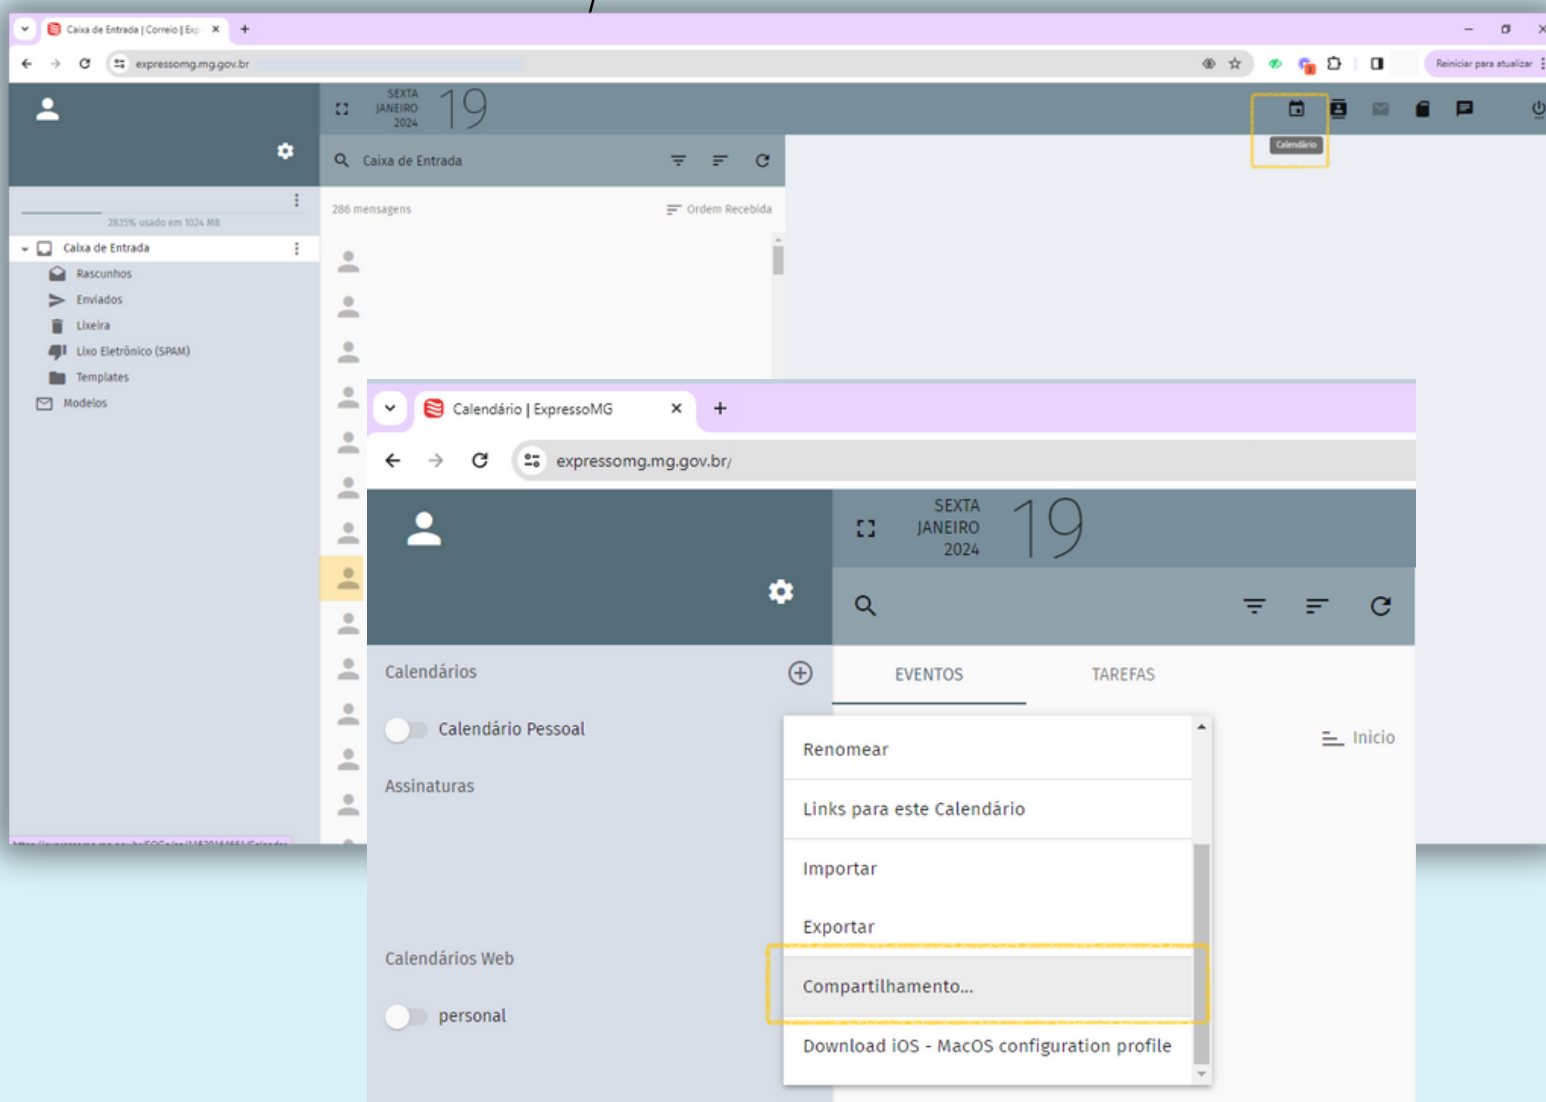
Caixa de Entrada | Correio | Exp ×
+
expressomg.mg.gov.br
Reiniciar para atualizar

SEXTA
JANEIRO
2024
19

Calendário

Caixa de Entrada
28.15% usado em 1024 MB
286 mensagens
Ordem Recebida

Caixa de Entrada
Rascunhos
Enviados
Lixeira
Lixo Eletrônico (SPAM)
Templates
Modelos

Calendário | ExpressoMG ×
+
expressomg.mg.gov.br/

SEXTA
JANEIRO
2024
19

Calendários
Calendário Pessoal
Assinaturas
Calendários Web
personal

EVENTOS
TAREFAS
Inicio

Renomear
Links para este Calendário
Importar
Exportar
Compartilhamento...
Download iOS - MacOS configuration profile